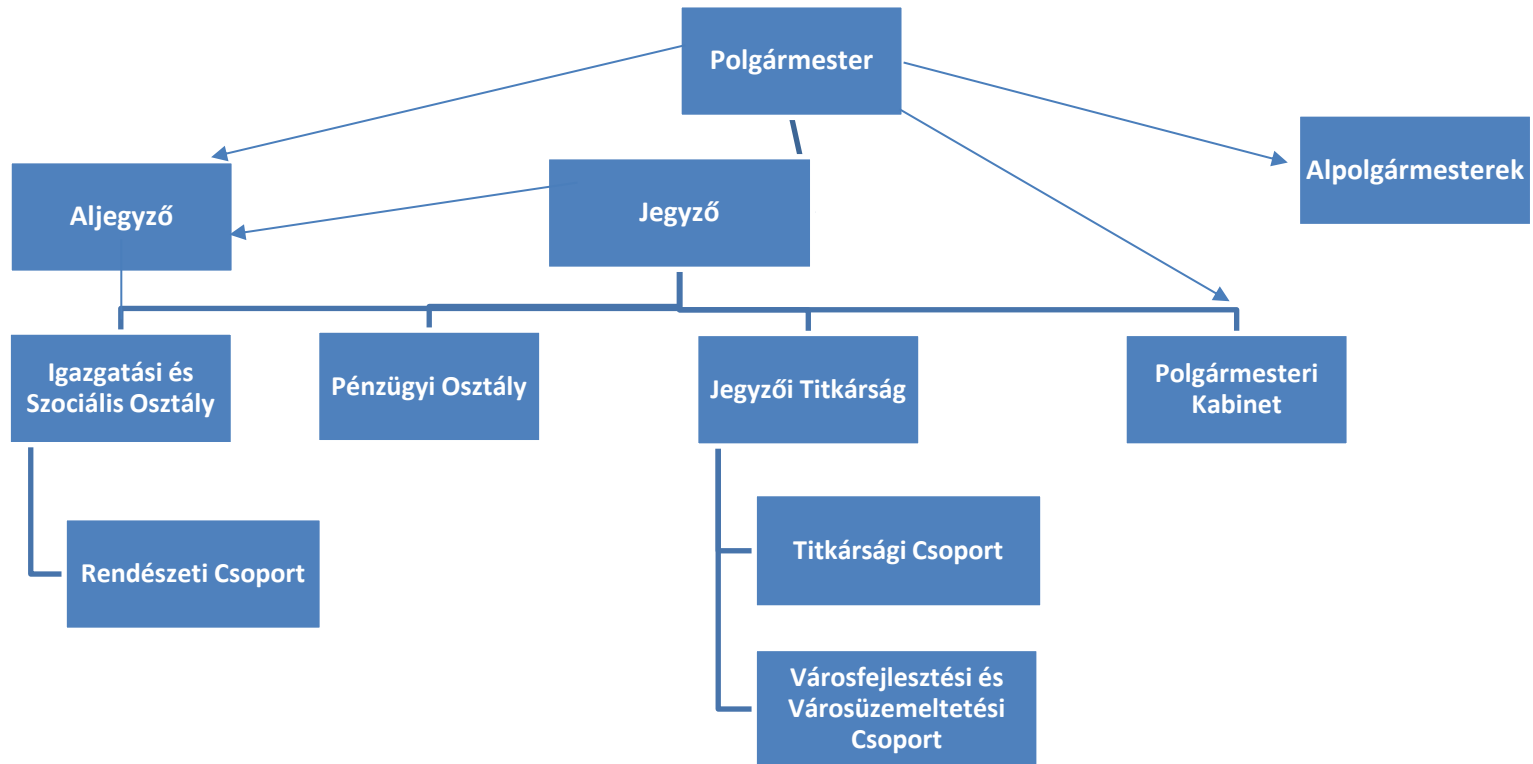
Polgármester

Aljegyző

Jegyző

Alpolgármesterek

Igazgatási és Szociális Osztály

Pénzügyi Osztály

Jegyzői Titkárság

Polgármesteri Kabinet

Rendészeti Csoport

Titkársági Csoport

Városfejlesztési és Városüzemeltetési Csoport